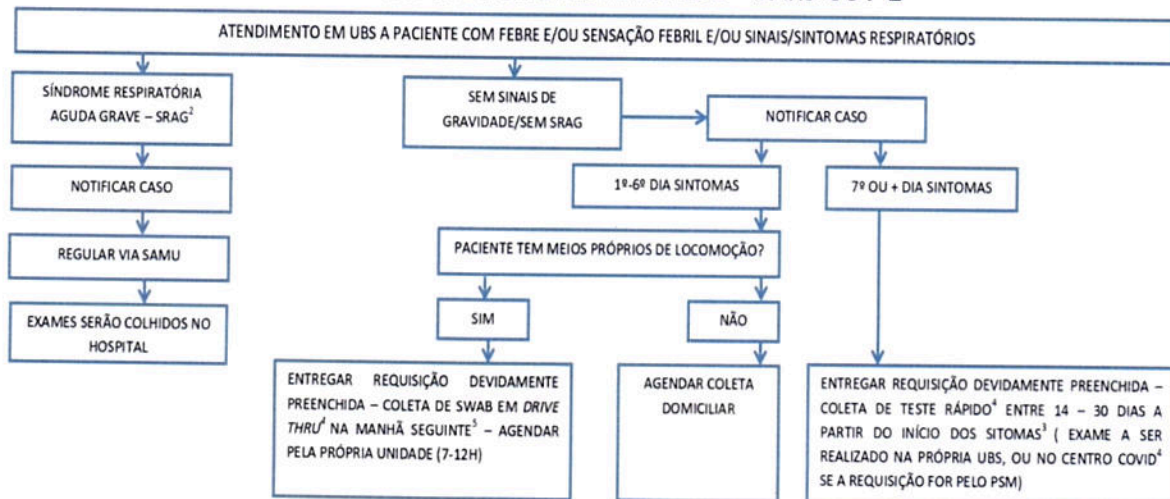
ATENDIMENTO EM UBS A PACIENTE COM FEBRE E/OU SENSAÇÃO FEBRIL E/OU SINAIS/SINTOMAS RESPIRATÓRIOS

SÍNDROME RESPIRATÓRIA AGUDA GRAVE – SRAG$^2$

NOTIFICAR CASO

REGULAR VIA SAMU

EXAMES SERÃO COLHIDOS NO HOSPITAL

SEM SINAIS DE GRAVIDADE/SEM SRAG

NOTIFICAR CASO

1º-6º DIA SINTOMAS

7º OU + DIA SINTOMAS

PACIENTE TEM MEIOS PRÓPRIOS DE LOCOMOÇÃO?

SIM

NÃO

ENTREGAR REQUISIÇÃO DEVIDAMENTE PREENCHIDA – COLETA DE SWAB EM DRIVE THRU$^4$ NA MANHÃ SEGUINTE$^5$ – AGENDAR PELA PRÓPRIA UNIDADE (7-12H)

AGENDAR COLETA DOMICILIAR

ENTREGAR REQUISIÇÃO DEVIDAMENTE PREENCHIDA – COLETA DE TESTE RÁPIDO$^4$ ENTRE 14 – 30 DIAS A PARTIR DO INÍCIO DOS SITOMAS$^3$ ( EXAME A SER REALIZADO NA PRÓPRIA UBS, OU NO CENTRO COVID$^4$ SE A REQUISIÇÃO FOR PELO PSM)